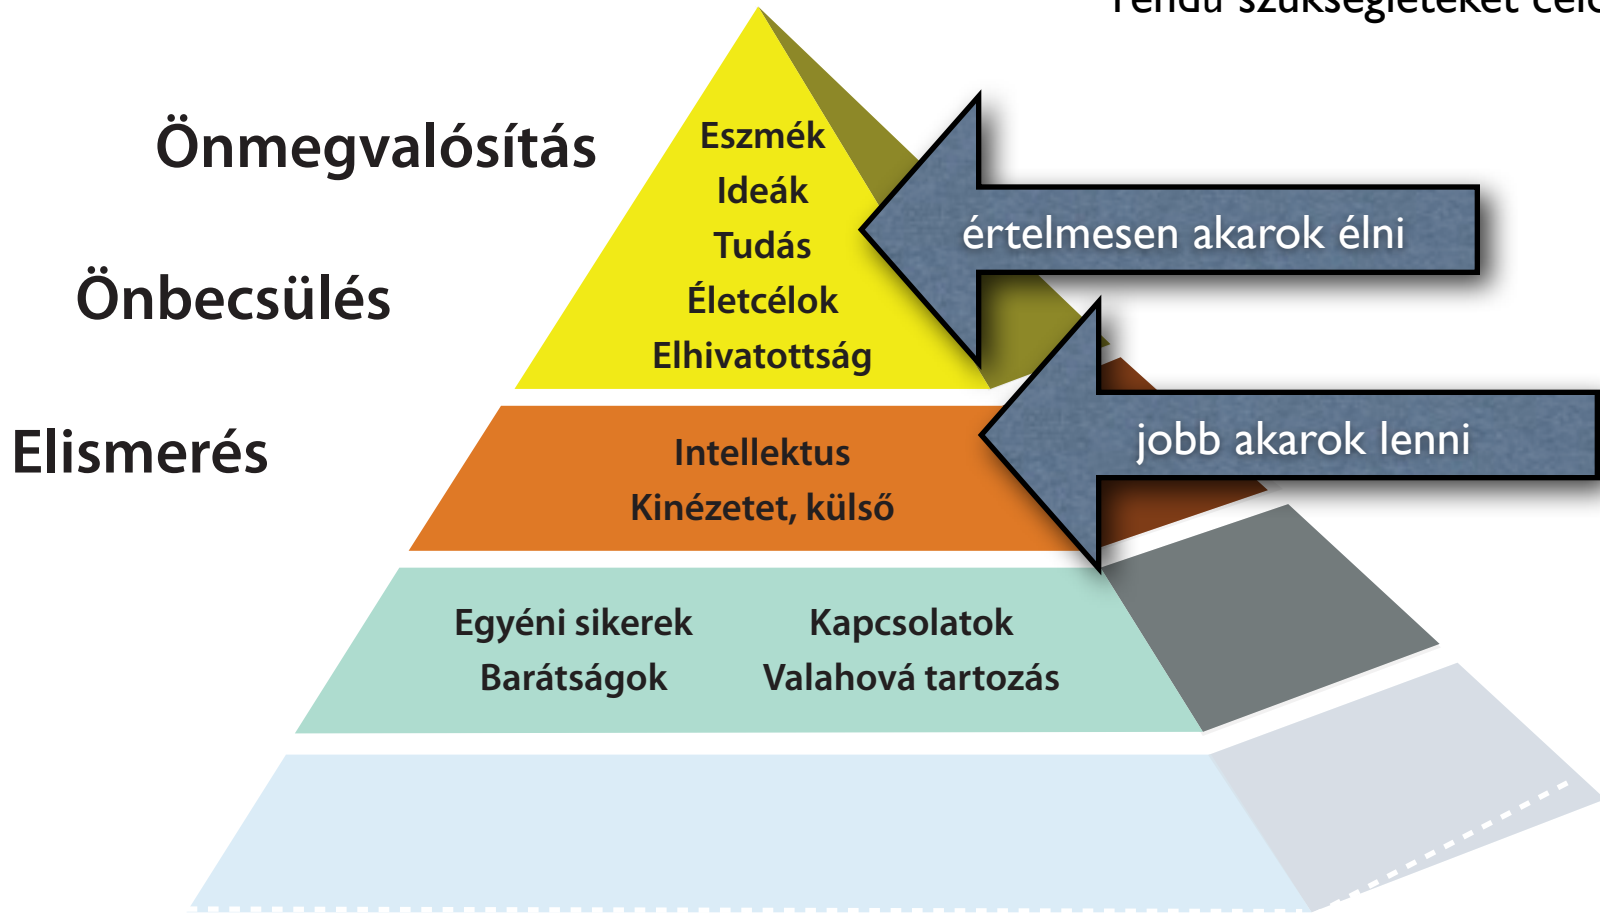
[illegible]rendű szükségleteket cél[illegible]

Önmegvalósítás

Önbecsülés

Elismerés

Eszmék
Ideák
Tudás
Életcélok
Elhivatottság

értelmesen akarok élni

Intellektus
Kinézetet, külső

jobb akarok lenni

Egyéni sikerek
Barátságok

Kapcsolatok
Valahová tartozás